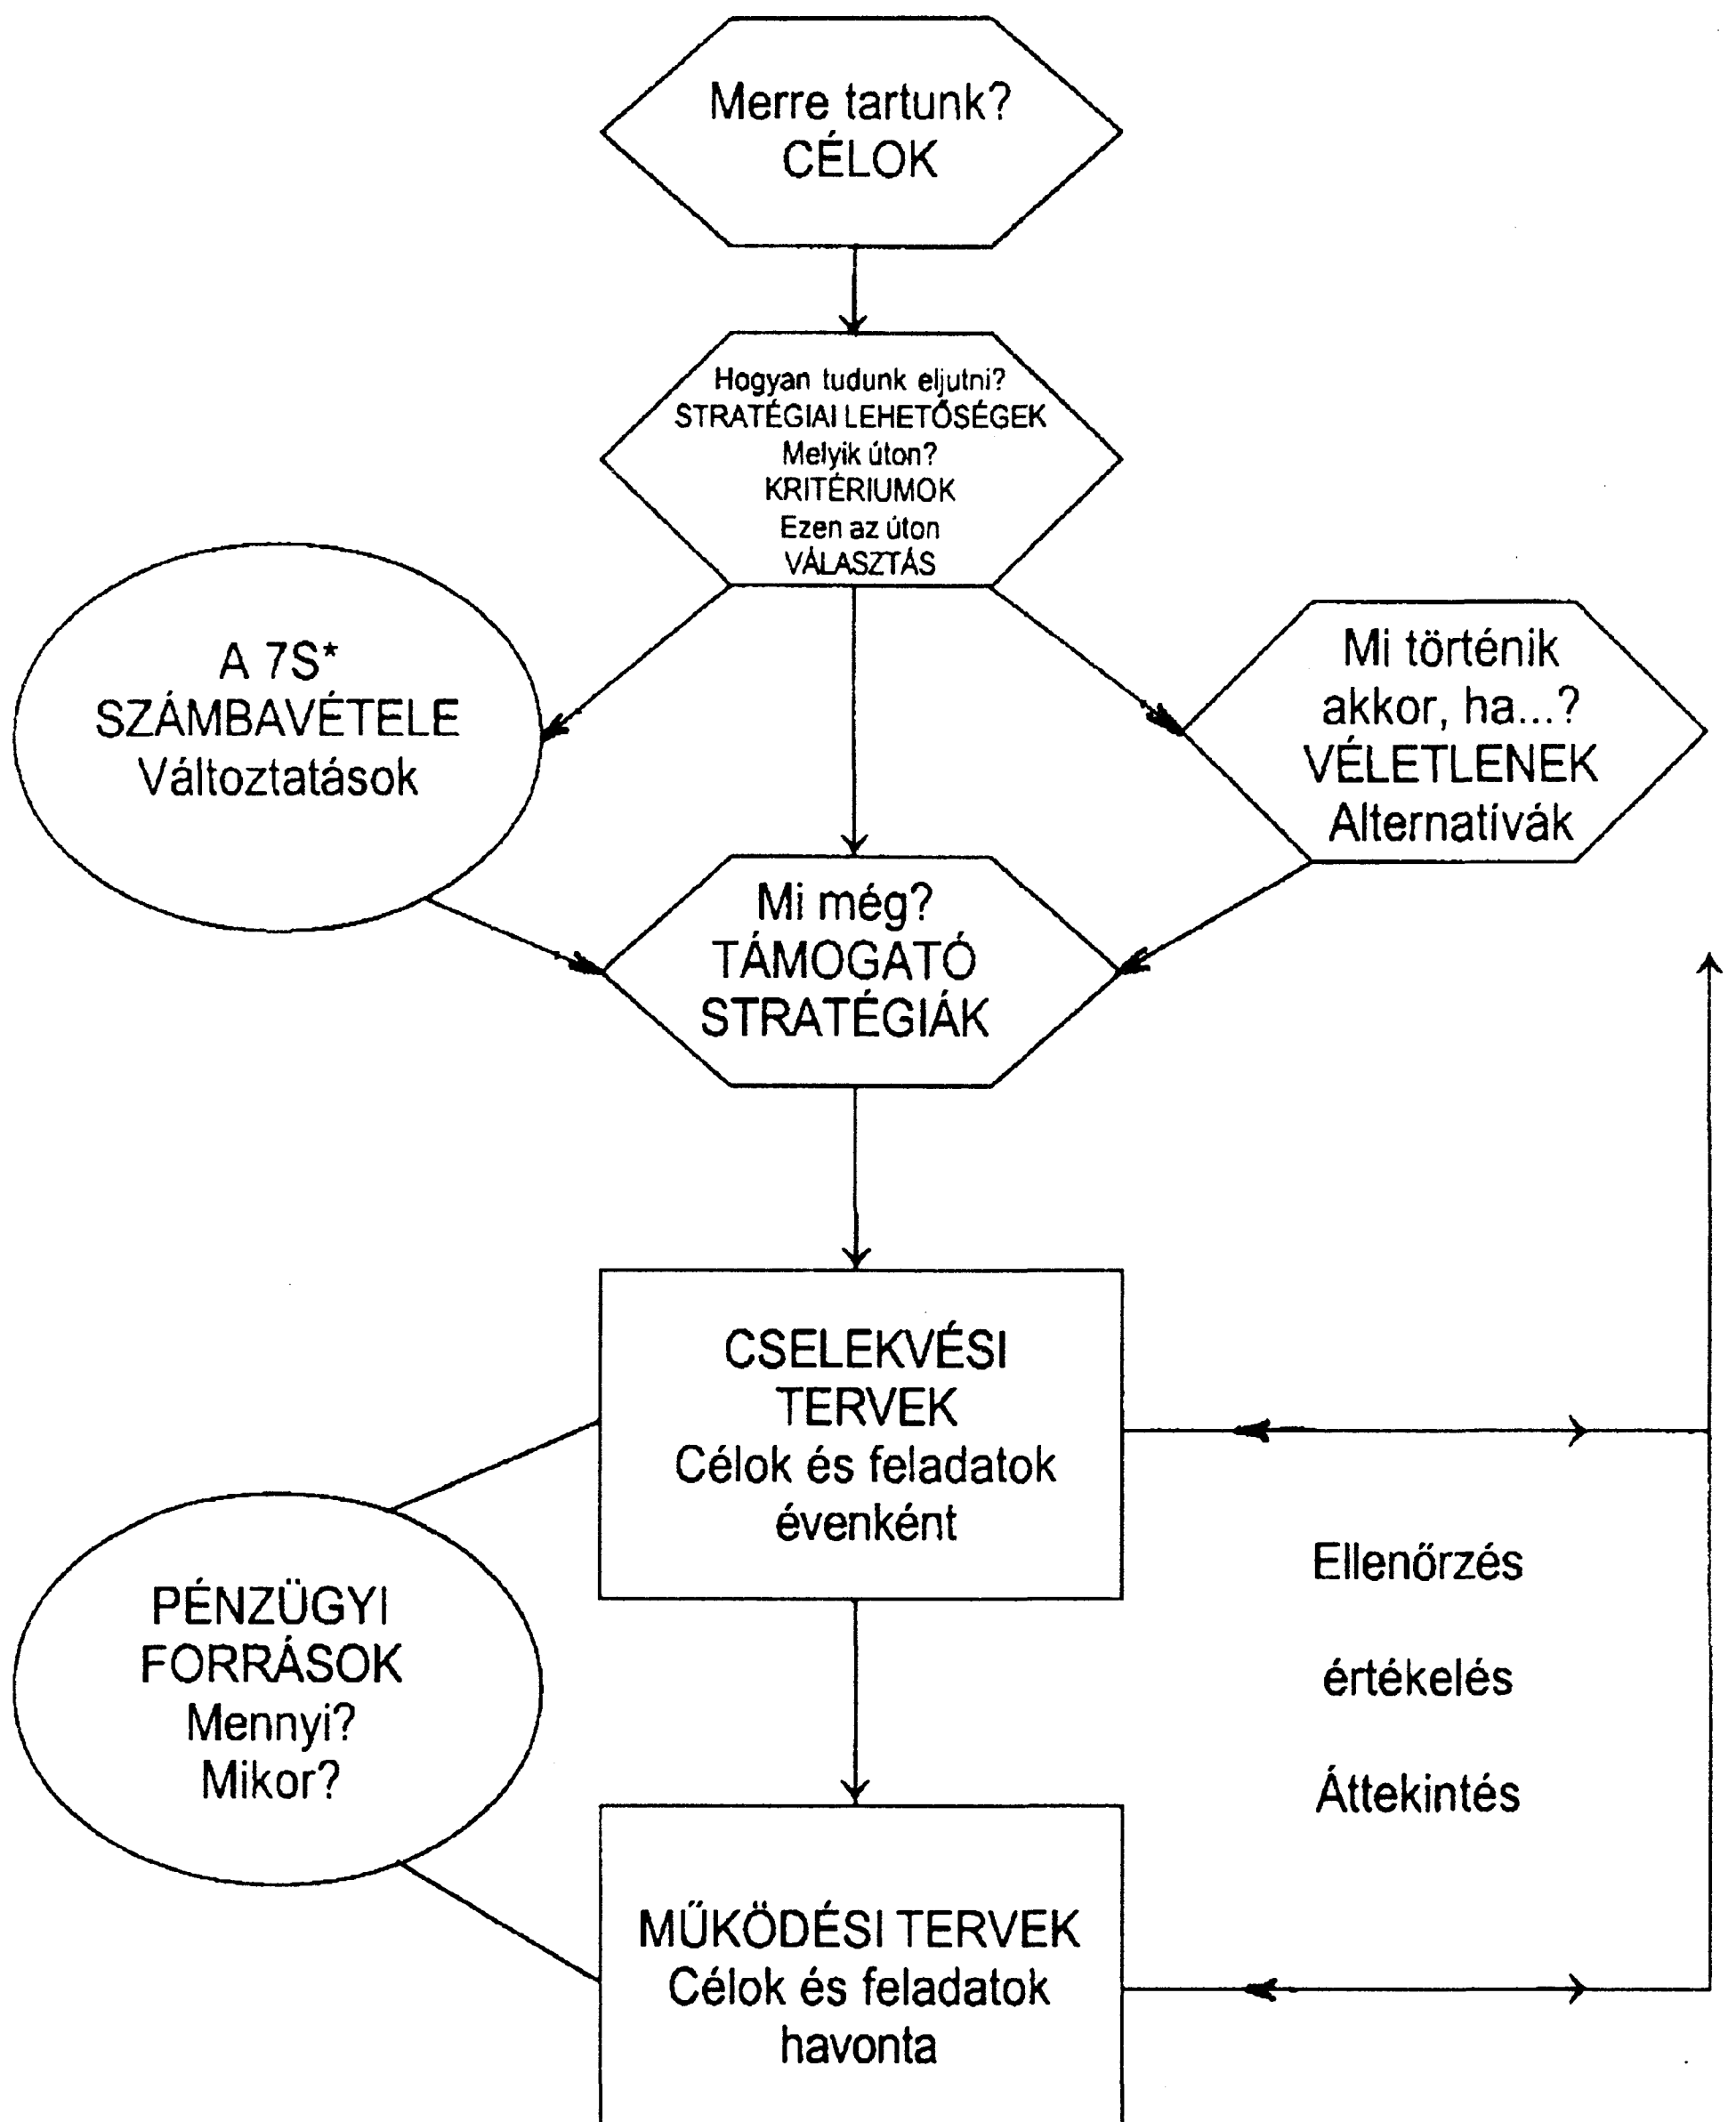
Merre tartunk?
CÉLOK

Hogyan tudunk eljutni?
STRATÉGIAI LEHETŐSÉGEK
Melyik úton?
KRITÉRIUMOK
Ezen az úton
VÁLASZTÁS

A 7S*
SZÁMBAVÉTELE
Változtatások

Mi történik
akkor, ha...?
VÉLETLENEK
Alternatívák

Mi még?
TÁMOGATÓ
STRATÉGIÁK

CSELEKVÉSI
TERVEK
Célok és feladatok
évenként

Ellenőrzés

értékelés

Áttekintés

PÉNZÜGYI
FORRÁSOK
Mennyi?
Mikor?

MŰKÖDÉSI TERVEK
Célok és feladatok
havonta